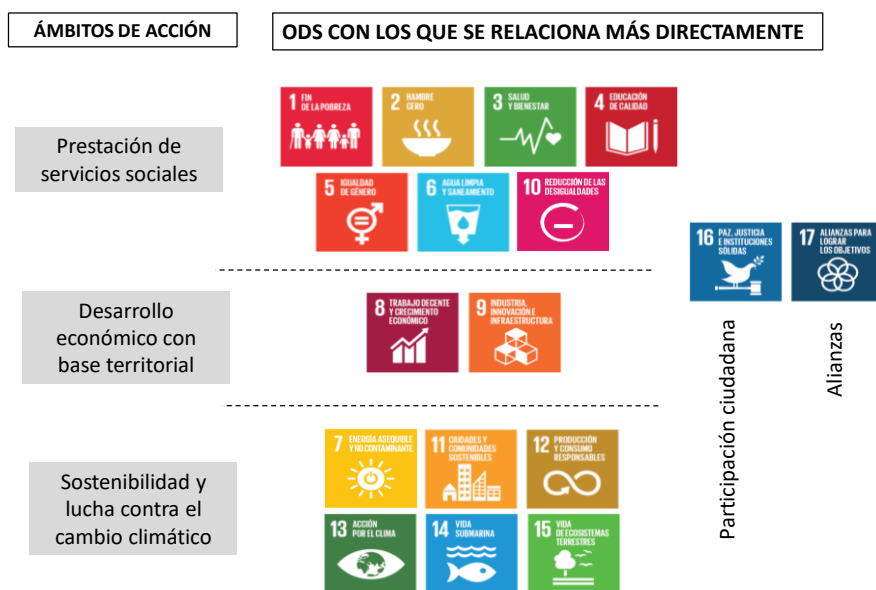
ÁMBITOS DE ACCIÓN

ODS CON LOS QUE SE RELACIONA MÁS DIRECTAMENTE

Prestación de servicios sociales

1 FIN DE LA POBREZA
2 HAMBRE CERO
3 SALUD Y BIENESTAR
4 EDUCACIÓN DE CALIDAD
5 IGUALDAD DE GÉNERO
6 AGUA LIMPIA Y SANEAMIENTO
10 REDUCCIÓN DE LAS DESIGUALDADES

16 PAZ, JUSTICIA E INSTITUCIONES SÓLIDAS
17 ALIANZAS PARA LOGRAR LOS OBJETIVOS

Desarrollo económico con base territorial

8 TRABAJO DECENTE Y CRECIMIENTO ECONÓMICO
9 INDUSTRIA, INNOVACIÓN E INFRAESTRUCTURA

Participación ciudadana

Alianzas

Sostenibilidad y lucha contra el cambio climático

7 ENERGÍA ASEQUIBLE Y NO CONTAMINANTE
11 CIUDADES Y COMUNIDADES SOSTENIBLES
12 PRODUCCIÓN Y CONSUMO RESPONSABLES
13 ACCIÓN POR EL CLIMA
14 VIDA SUBMARINA
15 VIDA DE ECOSISTEMAS TERRESTRES